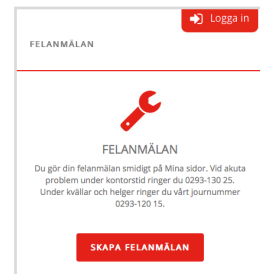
Logga in

FELANMÄLAN

FELANMÄLAN

Du gör din felanmälan smidigt på Mina sidor. Vid akuta problem under kontorstid ringer du 0293-130 25. Under kvällar och helger ringer du vårt journummer 0293-120 15.

SKAPA FELANMÄLAN